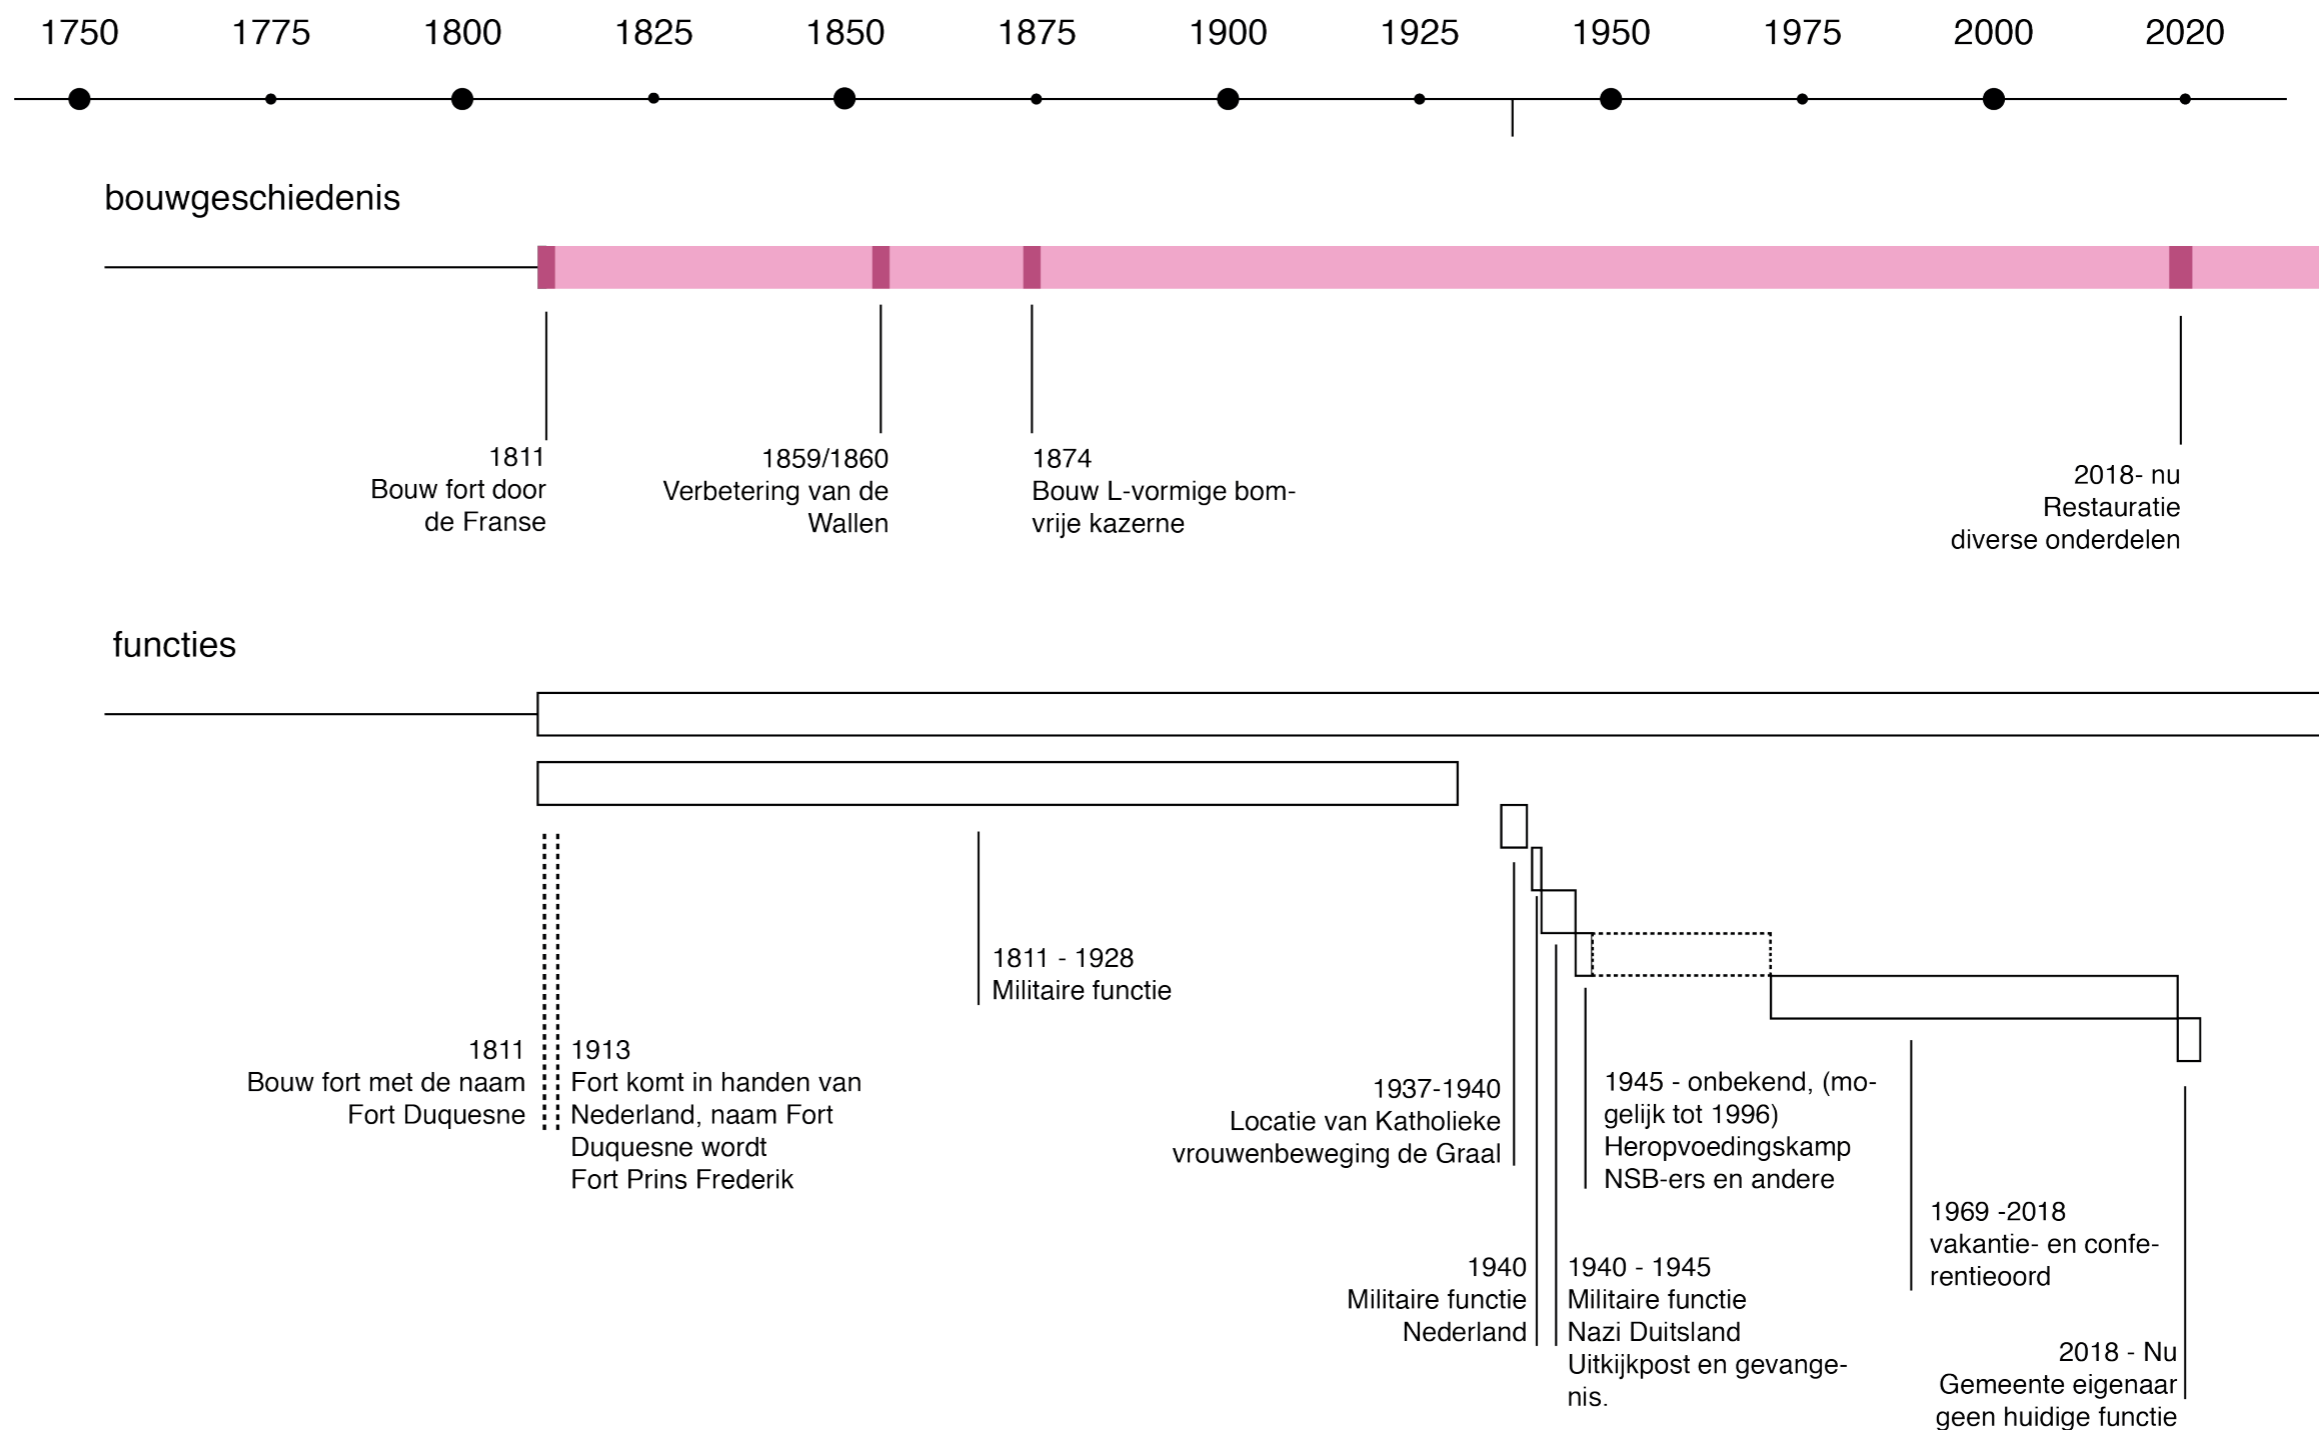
1750 1775 1800 1825 1850 1875 1900 1925 1950 1975 2000 2020

bouwgeschiedenis

1811
Bouw fort door de Franse

1859/1860
Verbetering van de Wallen

1874
Bouw L-vormige bomvrije kazerne

2018- nu
Restauratie diverse onderdelen

functies

1811 - 1928
Militaire functie

1811
Bouw fort met de naam Fort Duquesne

1913
Fort komt in handen van Nederland, naam Fort Duquesne wordt Fort Prins Frederik

1937-1940
Locatie van Katholieke vrouwenbeweging de Graal

1945 - onbekend, (mogelijk tot 1996)
Heropvoedingskamp NSB-ers en andere

1969 -2018
vakantie- en conferentieoord

1940
Militaire functie Nederland

1940 - 1945
Militaire functie Nazi Duitsland
Uitkijkpost en gevangenis.

2018 - Nu
Gemeente eigenaar geen huidige functie